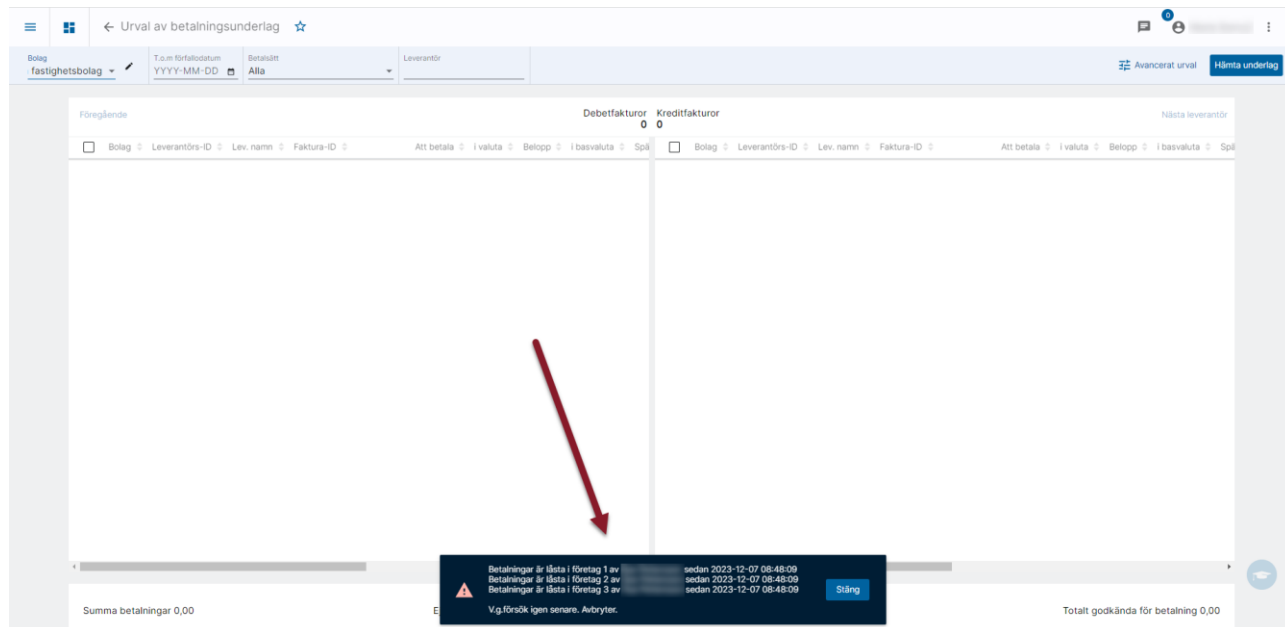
Urval av betalningsunderlag

0

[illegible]

Bolag
fastighetsbolag

T.o.m förfallodatum
YYYY-MM-DD

Betalsätt
Alla

Leverantör

Avancerat urval

Hämta underlag

Föregående

Debetfakturor
0

Kreditfakturor
0

Nästa leverantör

| Bolag | Leverantörs-ID | Lev. namn | Faktura-ID | Att betala | i valuta | Belopp | i basvaluta | Spä |
|---|---|---|---|---|---|---|---|---|

| Bolag | Leverantörs-ID | Lev. namn | Faktura-ID | Att betala | i valuta | Belopp | i basvaluta | Spä |
|---|---|---|---|---|---|---|---|---|

Betalningar är låsta i företag 1 av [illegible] sedan 2023-12-07 08:48:09
Betalningar är låsta i företag 2 av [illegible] sedan 2023-12-07 08:48:09
Betalningar är låsta i företag 3 av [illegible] sedan 2023-12-07 08:48:09

V.g.försök igen senare. Avbryter.

Stäng

Summa betalningar 0,00

E

Totalt godkända för betalning 0,00